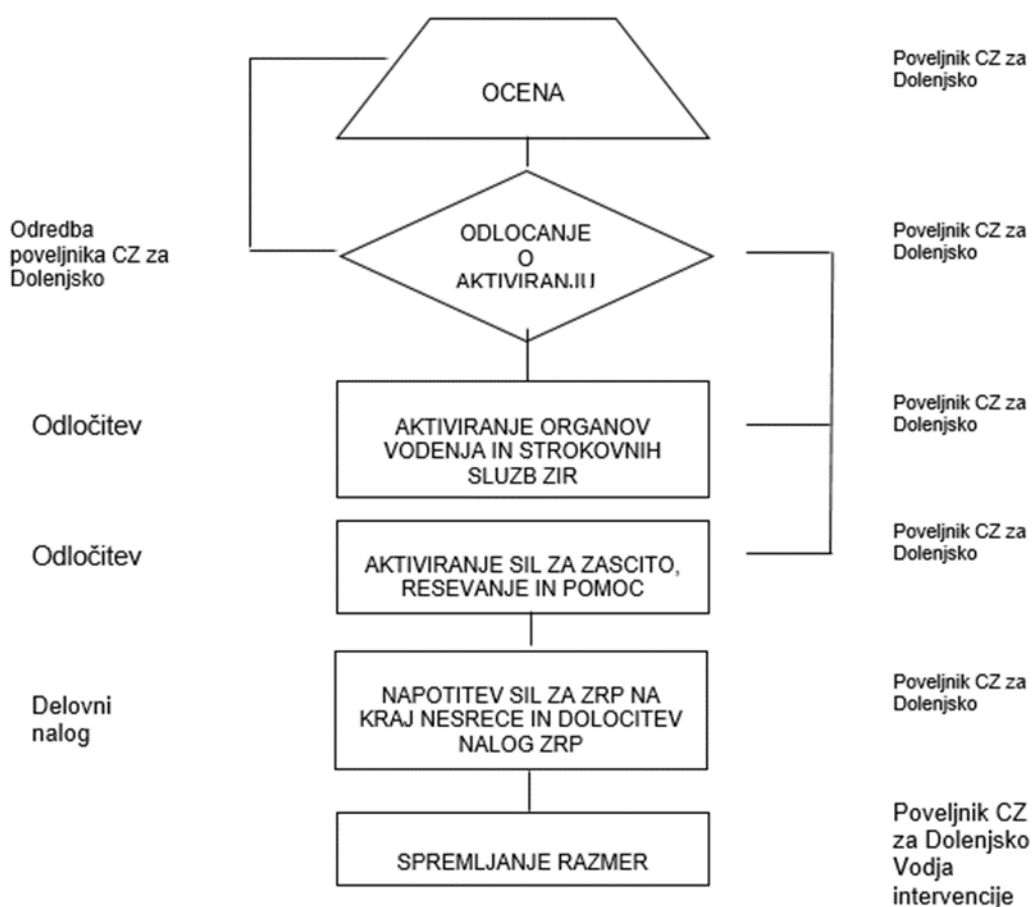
OCENA

Poveljnik CZ za Dolenjsko

Odredba poveljnika CZ za Dolenjsko

ODLOCANJE O AKTIVIRANJU

Poveljnik CZ za Dolenjsko

Odločitev

AKTIVIRANJE ORGANOV VODENJA IN STROKOVNIH SLUZB ZIR

Poveljnik CZ za Dolenjsko

Odločitev

AKTIVIRANJE SIL ZA ZASCITO, RESEVANJE IN POMOC

Poveljnik CZ za Dolenjsko

Delovni nalog

NAPOTITEV SIL ZA ZRP NA KRAJ NESRECE IN DOLOCITEV NALOG ZRP

Poveljnik CZ za Dolenjsko

SPREMLJANJE RAZMER

Poveljnik CZ za Dolenjsko Vodja intervencije